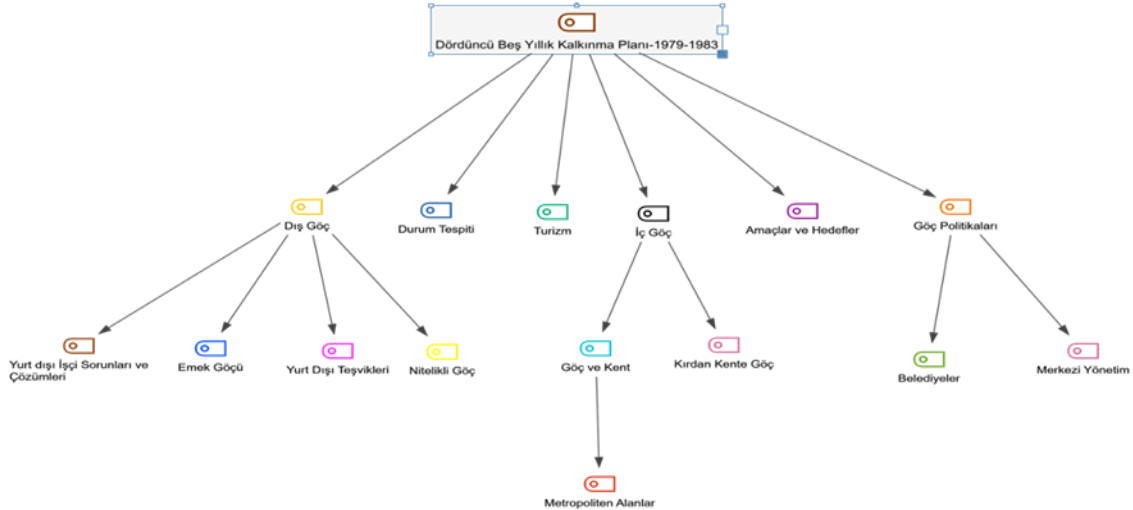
Dördüncü Beş Yıllık Kalkınma Planı-1979-1983

Dış Göç

Durum Tespiti

Turizm

İç Göç

Amaçlar ve Hedefler

Göç Politikaları

Yurt dışı İşçi Sorunları ve Çözümleri

Emek Göçü

Yurt Dışı Teşvikleri

Nitelikli Göç

Göç ve Kent

Kırdan Kente Göç

Belediyeler

Merkezi Yönetim

Metropoliten Alanlar